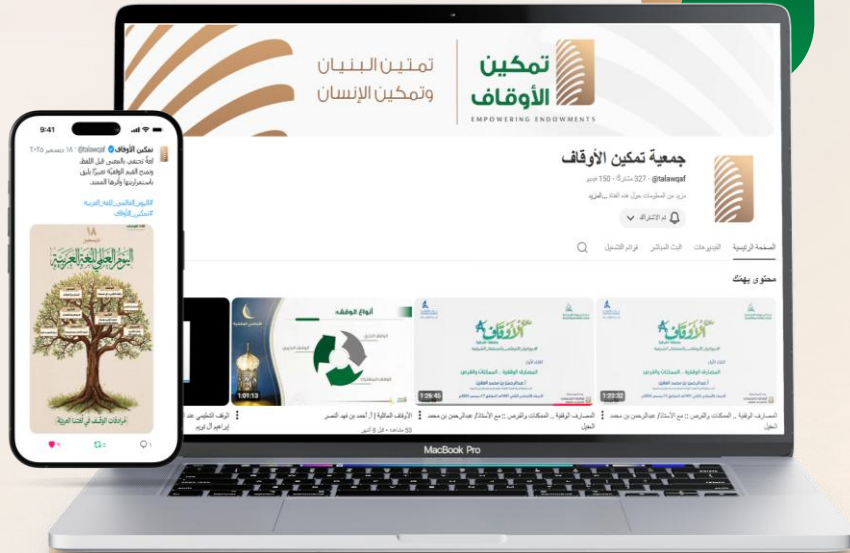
تمتين البنيان
وتمكين الإنسان

تمكين
الأوقاف
EMPOWERING ENDOWMENTS

جمعية تمكين الأوقاف
@talawqaf · 327 مشتركًا · 150 فيديو
مزيد من المعلومات حول هذه القناة ...المزيد
تم الاشتراك

الصفحة الرئيسية الفيديوهات البث المباشر قوائم التشغيل

محتوى يهمك

1:23:32
المصارف الوقفية .. المسائلات والفرص :: مع الأستاذ: عبدالرحمن بن محمد الحيل

1:26:40
المصارف الوقفية .. المسكات والفرص :: مع الأستاذ: عبدالرحمن بن محمد الحيل

1:01:13
الأوقاف العالمية | أ. أحمد بن فهد النصر
53 مشاهدة • قبل 8 أشهر

أنواع الوقف

الوقف التعليمي عند إبراهيم آل نويري

9:41
تمكين الأوقاف @talawqaf · ١٨ ديسمبر ٢٠٢٥
لغةٌ تحتفي بالمعنى قبل اللفظ،
وتمنح القيم الوقفية تعبيرًا يليق
باستمراريتها وأثرها الممتد.

#اليوم_العالمي_للغة_العربية
#تمكين_الأوقاف

١٨ ديسمبر
اليوم العالمي للغة العربية
مرادفات الوقف في اللغة العربية

MacBook Pro